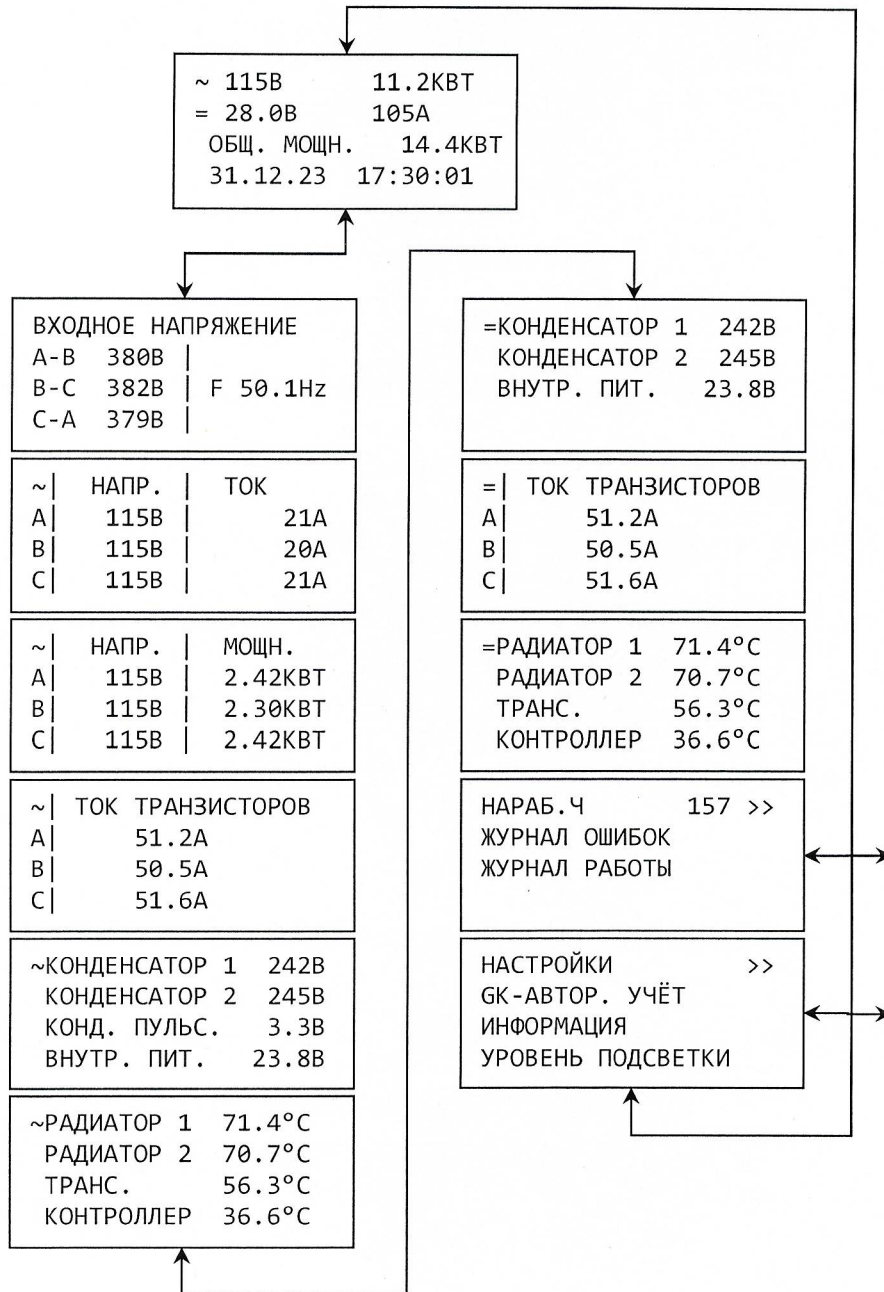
~ 115В 11.2КВТ
= 28.0В 105А
ОБЩ. МОЩН. 14.4КВТ
31.12.23 17:30:01

ВХОДНОЕ НАПРЯЖЕНИЕ
A-B 380В |
B-C 382В | F 50.1Hz
C-A 379В |

| ~ | НАПР. | ТОК |
|---|---|---|
| A | 115В | 21А |
| B | 115В | 20А |
| C | 115В | 21А |

| ~ | НАПР. | МОЩН. |
|---|---|---|
| A | 115В | 2.42КВТ |
| B | 115В | 2.30КВТ |
| C | 115В | 2.42КВТ |

~| ТОК ТРАНЗИСТОРОВ
A| 51.2А
B| 50.5А
C| 51.6А

~КОНДЕНСАТОР 1 242В
КОНДЕНСАТОР 2 245В
КОНД. ПУЛЬС. 3.3В
ВНУТР. ПИТ. 23.8В

~РАДИАТОР 1 71.4°C
РАДИАТОР 2 70.7°C
ТРАНС. 56.3°C
КОНТРОЛЛЕР 36.6°C

=КОНДЕНСАТОР 1 242В
КОНДЕНСАТОР 2 245В
ВНУТР. ПИТ. 23.8В

=| ТОК ТРАНЗИСТОРОВ
A| 51.2А
B| 50.5А
C| 51.6А

=РАДИАТОР 1 71.4°C
РАДИАТОР 2 70.7°C
ТРАНС. 56.3°C
КОНТРОЛЛЕР 36.6°C

НАРАБ.Ч 157 >>
ЖУРНАЛ ОШИБОК
ЖУРНАЛ РАБОТЫ

НАСТРОЙКИ >>
GK-АВТОР. УЧЁТ
ИНФОРМАЦИЯ
УРОВЕНЬ ПОДСВЕТКИ